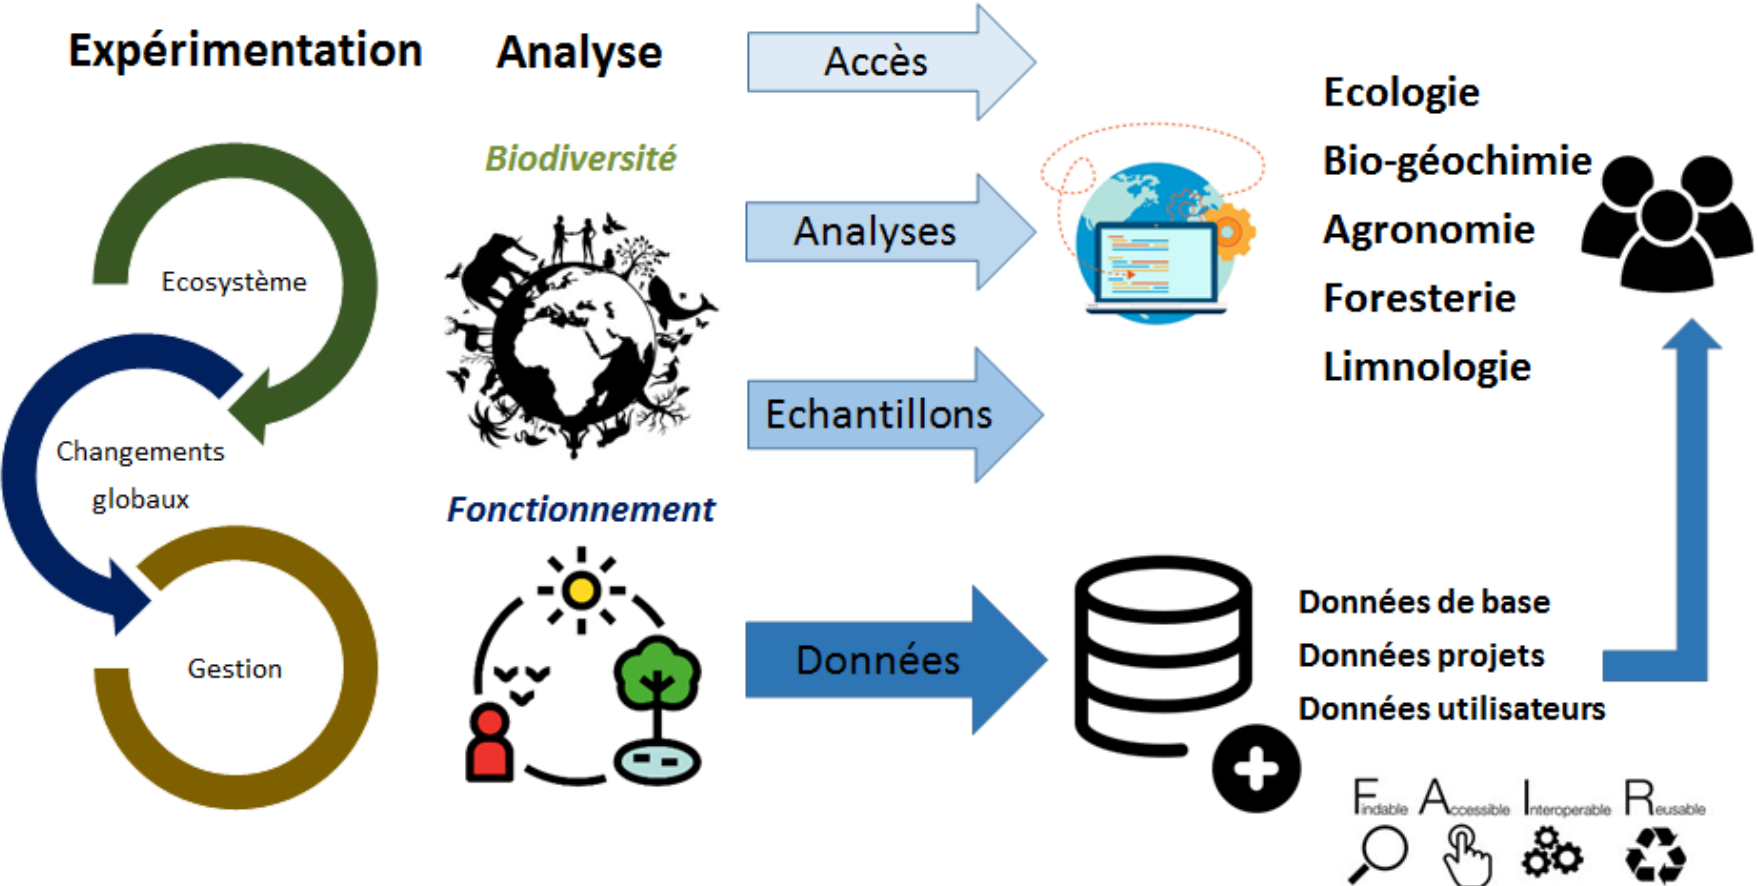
Expérimentation

Analyse

Accès

Ecologie

Bio-géochimie

Agronomie

Foresterie

Limnologie

Biodiversité

Analyses

Ecosystème

Changements globaux

Echantillons

Fonctionnement

Gestion

Données

Données de base

Données projets

Données utilisateurs

Findable Accessible Interoperable Reusable